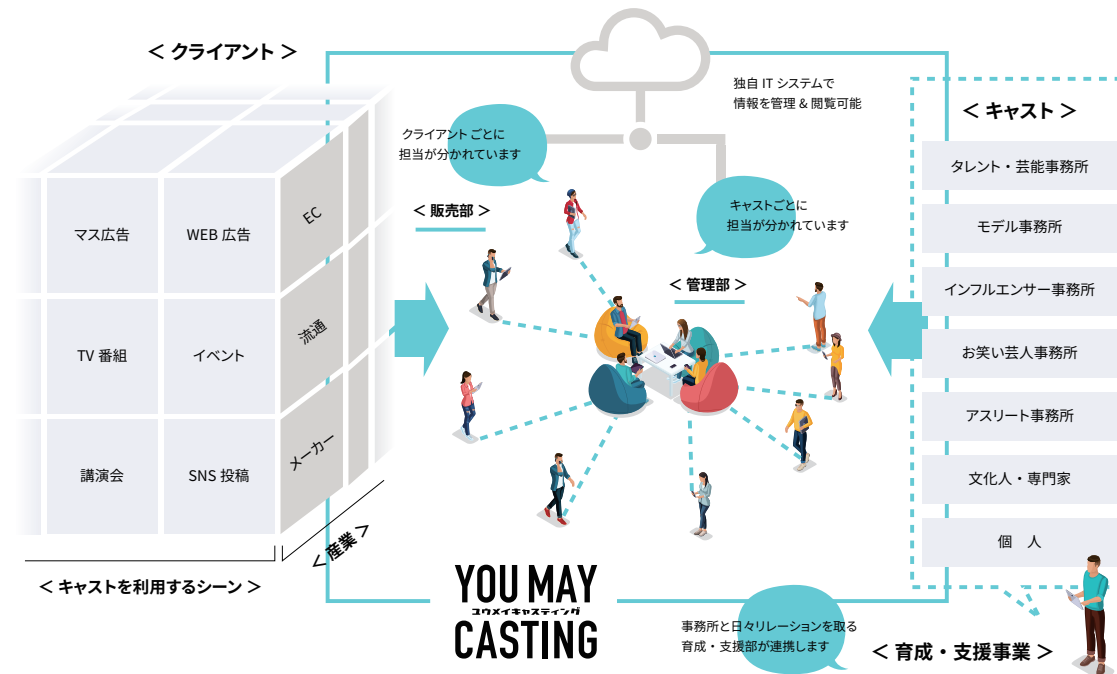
< クライアント >

マス広告
WEB 広告
EC
TV 番組
イベント
流通
講演会
SNS 投稿
メーカー
< 産業 >

< キャストを利用するシーン >

クライアントごとに担当が分かれています

< 販売部 >

独自 IT システムで情報を管理 & 閲覧可能

キャストごとに担当が分かれています

< 管理部 >

< キャスト >

タレント・芸能事務所
モデル事務所
インフルエンサー事務所
お笑い芸人事務所
アスリート事務所
文化人・専門家
個　人

YOU MAY
ユウメイキャスティング
CASTING

事務所と日々リレーションを取る育成・支援部が連携します

< 育成・支援事業 >